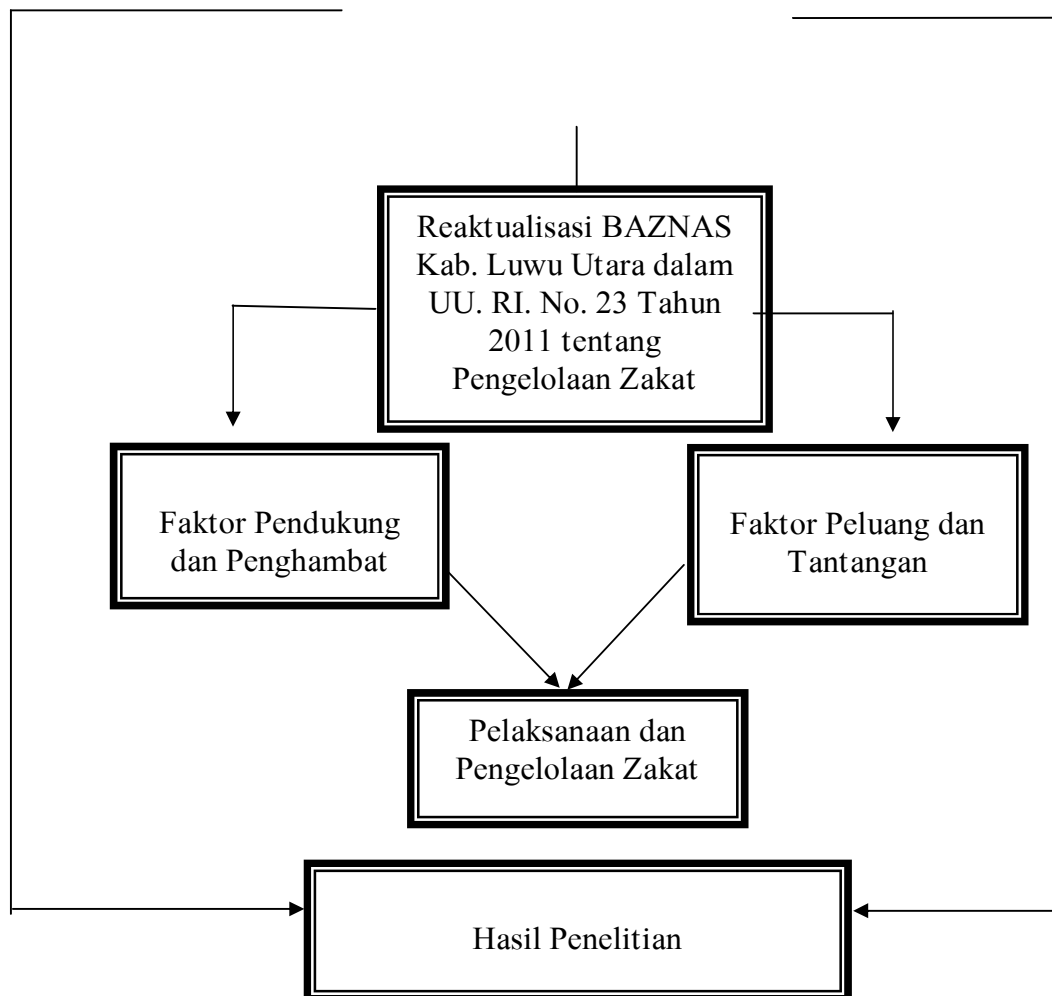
Reaktualisasi BAZNAS Kab. Luwu Utara dalam UU. RI. No. 23 Tahun 2011 tentang Pengelolaan Zakat

Faktor Pendukung dan Penghambat

Faktor Peluang dan Tantangan

Pelaksanaan dan Pengelolaan Zakat

Hasil Penelitian